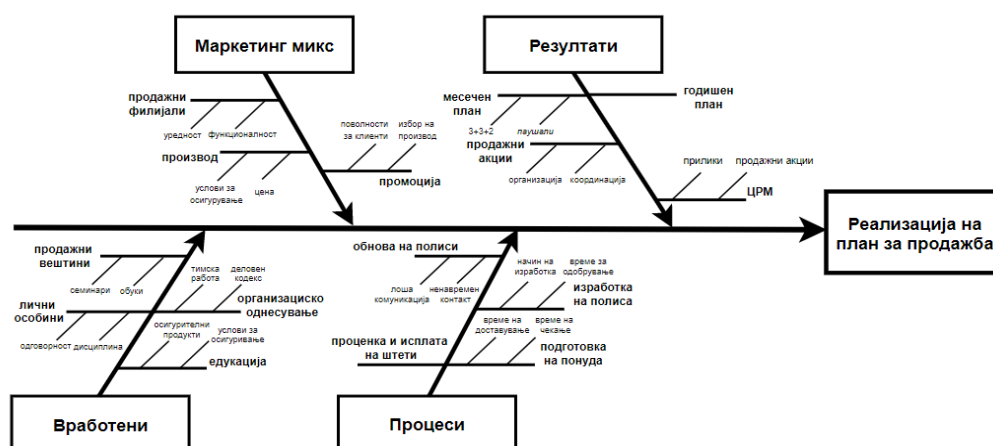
Маркетинг микс

продажни филијали

уредност функционалност

производ

услови за осигурување

цена

поволности за клиенти

избор на производ

промоција

Резултати

месечен план

годишен план

3+3+2

паушали

продажни акции

организација

координација

прилики

продажни акции

ЦРМ

Реализација на план за продажба

продажни вештини

семинари

обуки

лични особини

одговорност

дисциплина

тимска работа

деловен кодекс

организациско однесување

осигурителни продукти

услови за осигурување

едукација

Вработени

обнова на полиси

лоша комуникација

ненавремен контакт

начин на изработка

време за одобрување

изработка на полиса

време на доставување

време на чекање

проценка и исплата на штети

подготовка на понуда

Процеси